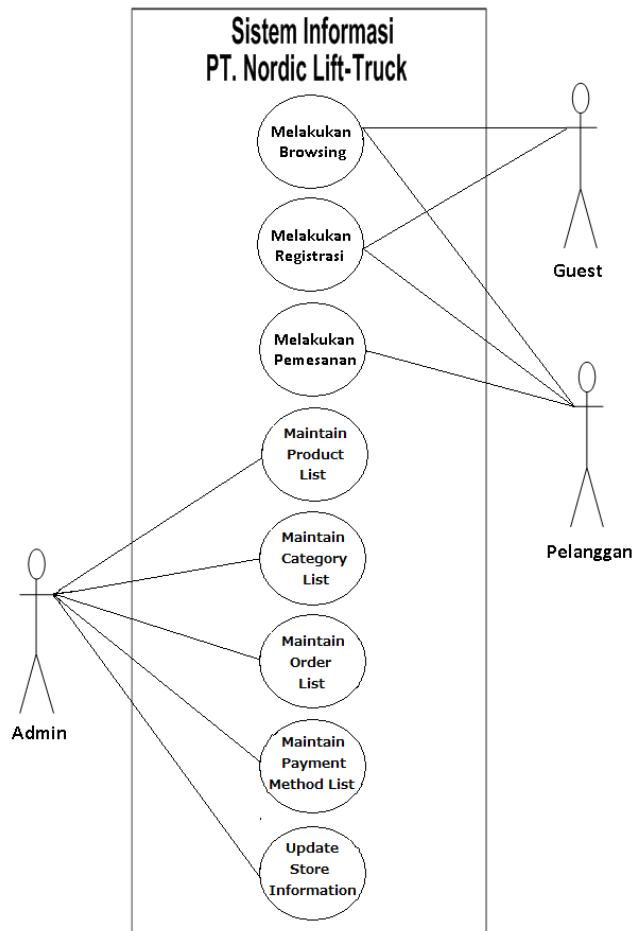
Sistem Informasi
PT. Nordic Lift-Truck

Melakukan Browsing

Melakukan Registrasi

Melakukan Pemesanan

Maintain Product List

Maintain Category List

Maintain Order List

Maintain Payment Method List

Update Store Information

Guest

Pelanggan

Admin